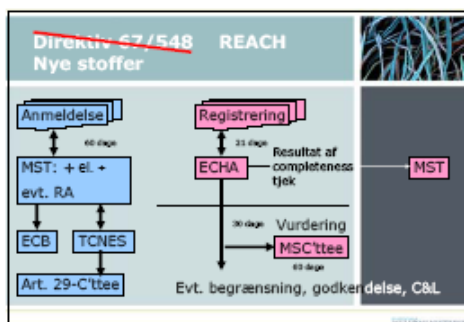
Direktiv 67/548 REACH
Nye stoffer

Anmeldelse
60 dage
MST: + el. + evt. RA
ECB
TCNES
Art. 29-C'ttee

Registrering
21 dage
ECHA
Resultat af completeness tjek
MST
30 dage
Vurdering
MSC'ttee
60 dage
Evt. begrænsning, godkendelse, C&L